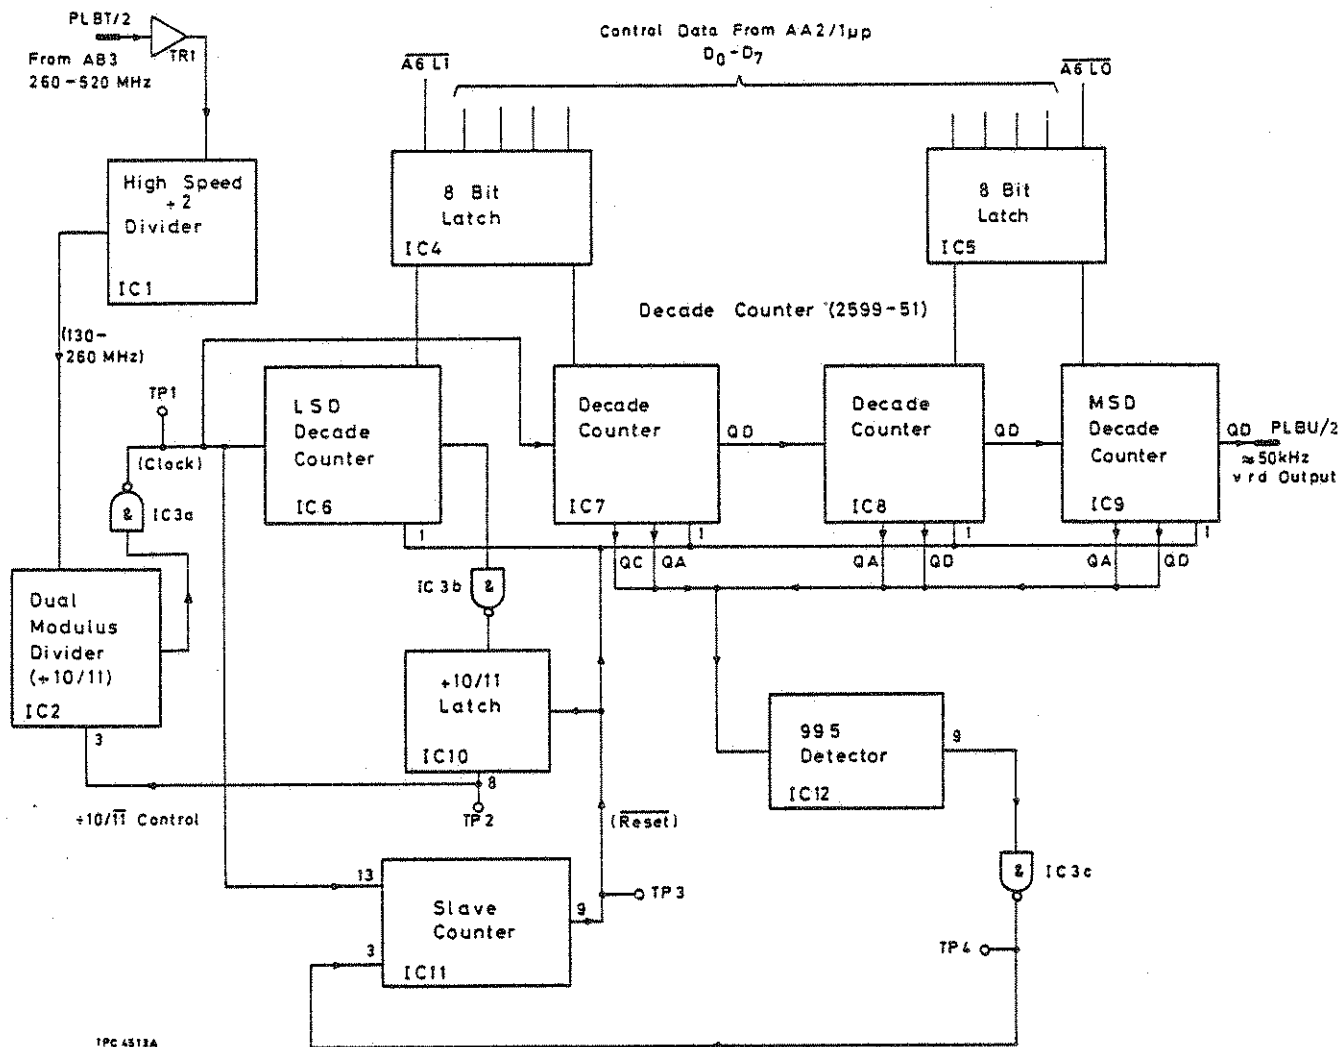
PLBT/2
From AB3
260 - 520 MHz
TR1

Control Data From AA2/1µp
$D_0 - D_7$

$\overline{A6\ L1}$

$\overline{A6\ LO}$

High Speed
÷2
Divider
IC1

8 Bit
Latch
IC4

8 Bit
Latch
IC5

Decade Counter (2599-51)

(130-
260 MHz)

TP1

(Clock)

LSD
Decade
Counter
IC6

Decade
Counter
IC7

QD

Decade
Counter
IC8

QD

MSD
Decade
Counter
IC9

QD PLBU/2
≈50kHz
vrd Output

& IC3a

1 QC QA 1 QA QD 1 QA QD 1

Dual
Modulus
Divider
(÷10/11)
IC2

IC3b &

÷10/11
Latch
IC10

995
Detector
IC12

3

8

9

TP2

÷10/$\overline{11}$ Control

($\overline{Reset}$)

& IC3c

13

Slave
Counter
IC11

9

TP3

3

TP4

TPC 4513A